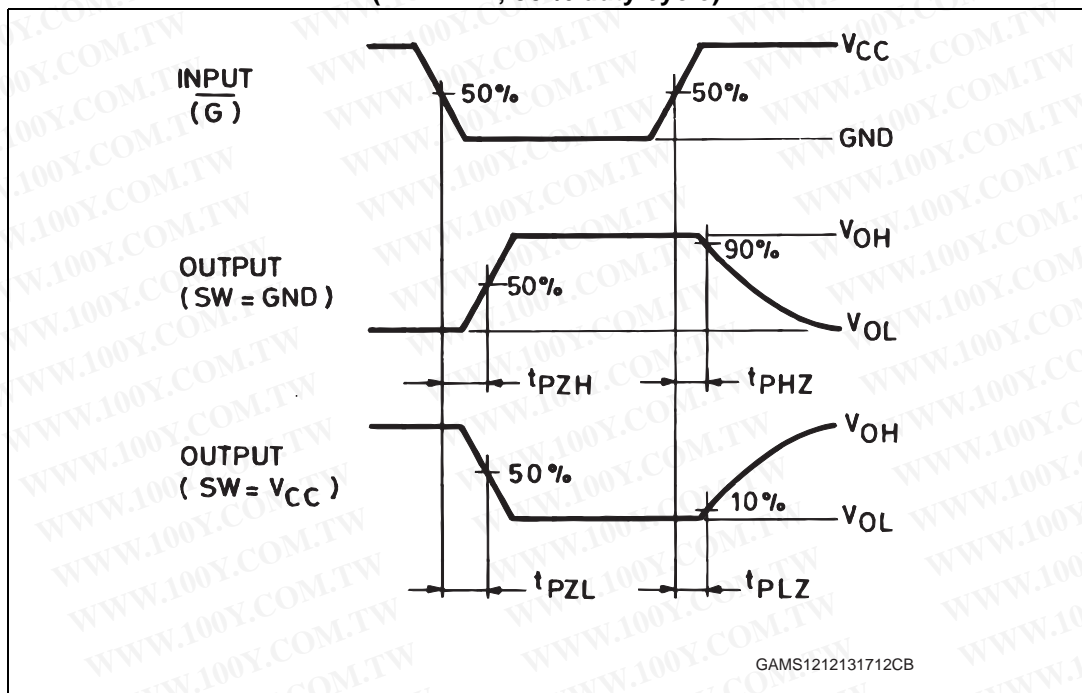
INPUT
$(\overline{G})$

50%

50%

$V_{CC}$

GND

OUTPUT
( SW = GND )

50%

90%

$V_{OH}$

$V_{OL}$

$t_{PZH}$

$t_{PHZ}$

OUTPUT
( SW = $V_{CC}$ )

50%

10%

$V_{OH}$

$V_{OL}$

$t_{PZL}$

$t_{PLZ}$

GAMS1212131712CB